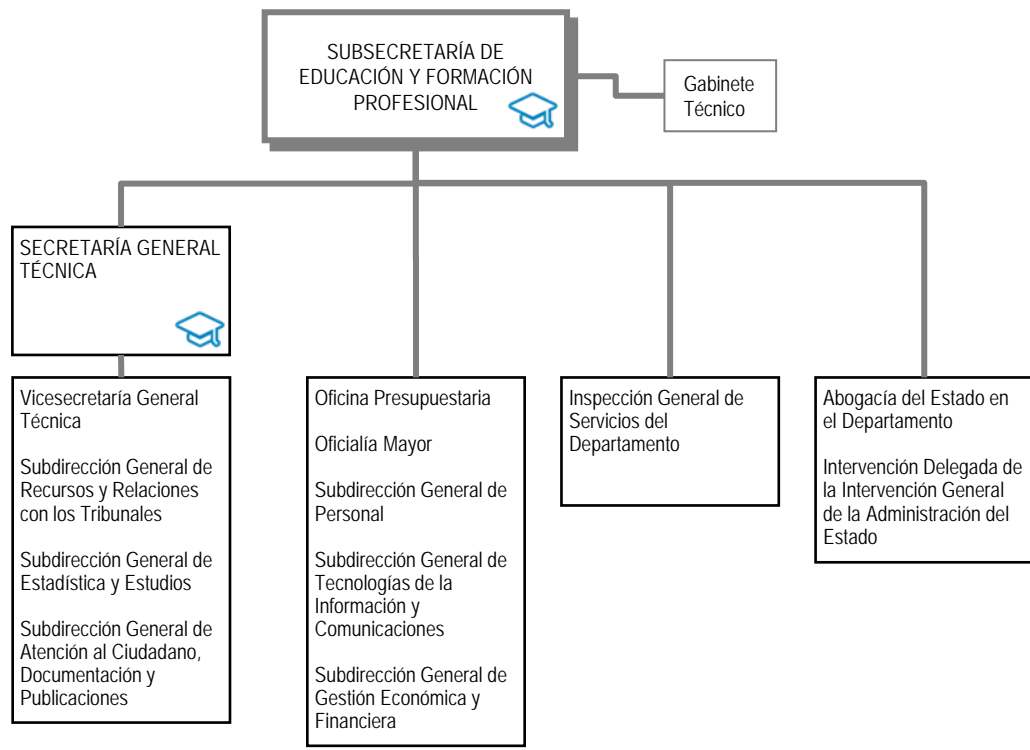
SUBSECRETARÍA DE EDUCACIÓN Y FORMACIÓN PROFESIONAL

Gabinete Técnico

SECRETARÍA GENERAL TÉCNICA

Vicesecretaría General Técnica

Subdirección General de Recursos y Relaciones con los Tribunales

Subdirección General de Estadística y Estudios

Subdirección General de Atención al Ciudadano, Documentación y Publicaciones

Oficina Presupuestaria

Oficialía Mayor

Subdirección General de Personal

Subdirección General de Tecnologías de la Información y Comunicaciones

Subdirección General de Gestión Económica y Financiera

Inspección General de Servicios del Departamento

Abogacía del Estado en el Departamento

Intervención Delegada de la Intervención General de la Administración del Estado